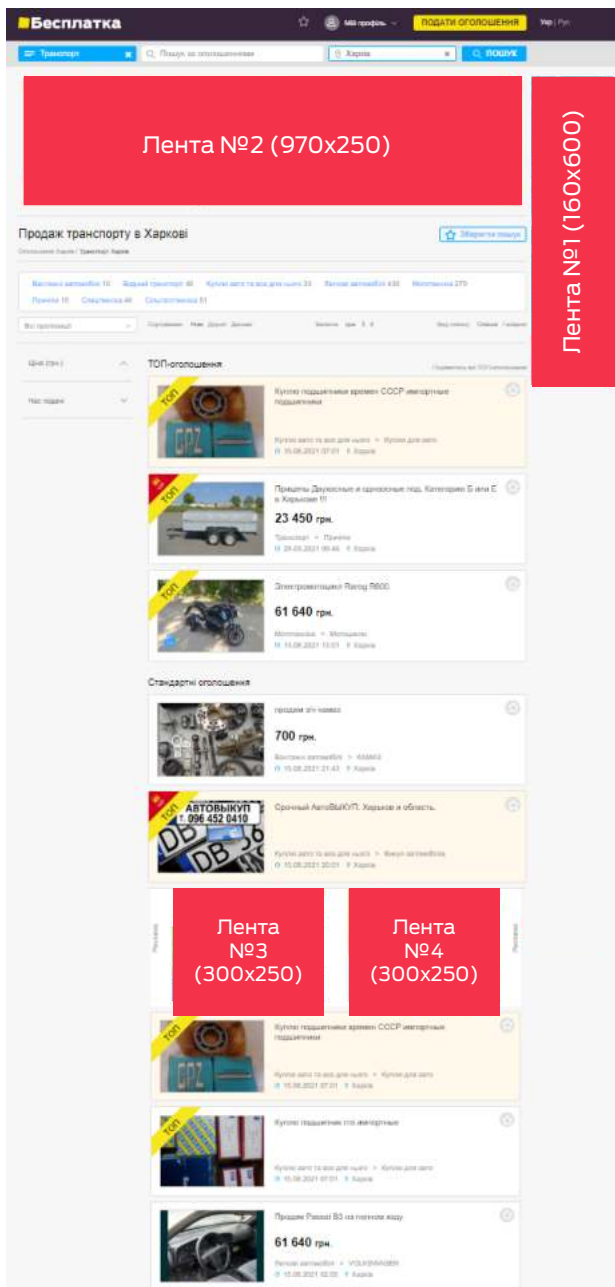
Бесплатка

Мій профіль

ПОДАТИ ОГОЛОШЕННЯ

Укр | Рус

Транспорт

Пошук за оголошеннями

Харків

ПОШУК

Лента №2 (970x250)

Лента №1 (160x600)

Продаж транспорту в Харкові

Зберегти пошук

Оголошення Харків / Транспорт Харків

Вантажні автомобілі 10 Водний транспорт 46 Купую авто та все для нього 34 Легкові автомобілі 438 Мотоцикли 270 Причепи 16 Спецтехніка 46 Сільгосптехніка 51

Всі пропозиції

Сортування: Нові Дорогі Дешеві

Валюта: грн $ €

Вид списку: Список Галерея

Ціна (грн.)

Час подачі

ТОП-оголошення

Потрапити в ТОП-оголошення

ТОП

Куплю подшипники времен СССР импортные подшипники

Купую авто та все для нього > Купую для авто

15.08.2021 07:01 Харків

ТОП

Прицепы Двухосные и одноосные под. Категория Б или Е в Харькове !!!

23 450 грн.

Транспорт > Причепи

29.05.2021 09:46 Харків

ТОП

Электромотоцикл Ratrog R600

61 640 грн.

Мотоцикли > Мотоцикли

15.08.2021 15:01 Харків

Стандартні оголошення

продам зіл-камаз

700 грн.

Вантажні автомобілі > КАМАЗ

15.08.2021 21:43 Харків

ТОП

АВТОВЫКУП
т. 096 452 0410

Срочный АвтоВЫКУП. Харьков и область.

Купую авто та все для нього > Викуп автомобілів

15.08.2021 20:01 Харків

Реклама

Лента №3 (300x250)

Лента №4 (300x250)

Реклама

ТОП

Куплю подшипники времен СССР импортные подшипники

Купую авто та все для нього > Купую для авто

15.08.2021 07:01 Харків

ТОП

Куплю подшипник ссср импортные

Купую авто та все для нього > Купую для авто

15.08.2021 07:01 Харків

Продам Passat B3 на полном ходу

61 640 грн.

Легкові автомобілі > VOLKSWAGEN

15.08.2021 02:00 Харків